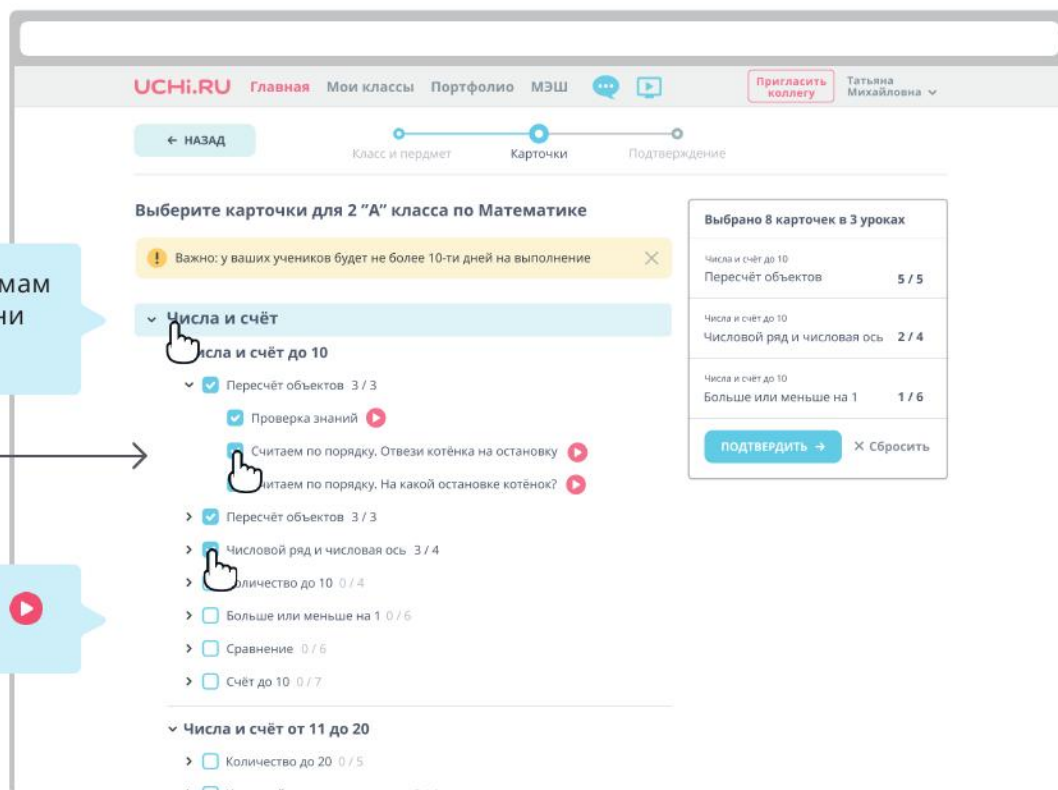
UCHi.RU Главная Мои классы Портфолио МЭШ

Пригласить коллегу

Татьяна Михайловна

← НАЗАД

Класс и пердмет Карточки Подтверждение

Выберите карточки для 2 "А" класса по Математике

Важно: у ваших учеников будет не более 10-ти дней на выполнение

мам
ни

Числа и счёт

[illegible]исла и счёт до 10

Пересчёт объектов 3 / 3

Проверка знаний

Считаем по порядку. Отвези котёнка на остановку

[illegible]читаем по порядку. На какой остановке котёнок?

Пересчёт объектов 3 / 3

Числовой ряд и числовая ось 3 / 4

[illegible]оличество до 10 0 / 4

Больше или меньше на 1 0 / 6

Сравнение 0 / 6

Счёт до 10 0 / 7

Числа и счёт от 11 до 20

Количество до 20 0 / 5

Выбрано 8 карточек в 3 уроках

Числа и счёт до 10
Пересчёт объектов 5 / 5

Числа и счёт до 10
Числовой ряд и числовая ось 2 / 4

Числа и счёт до 10
Больше или меньше на 1 1 / 6

ПОДТВЕРДИТЬ →

✕ Сбросить